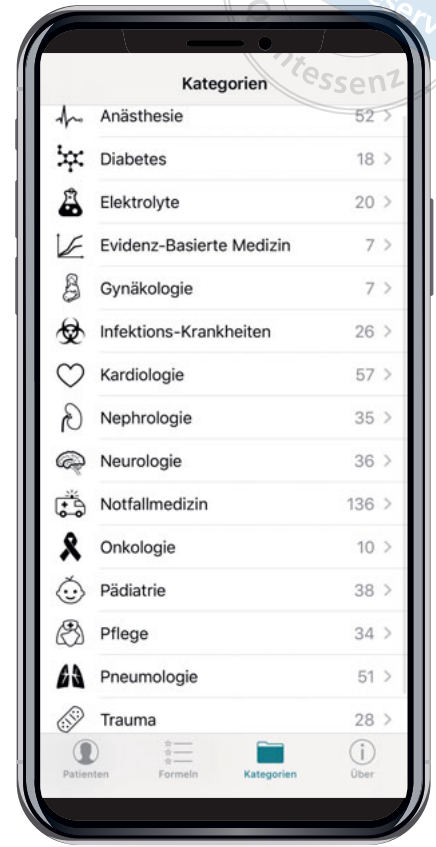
essenz

Kategorien

Anästhesie 52 >

Diabetes 18 >

Elektrolyte 20 >

Evidenz-Basierte Medizin 7 >

Gynäkologie 7 >

Infektions-Krankheiten 26 >

Kardiologie 57 >

Nephrologie 35 >

Neurologie 36 >

Notfallmedizin 136 >

Onkologie 10 >

Pädiatrie 38 >

Pflege 34 >

Pneumologie 51 >

Trauma 28 >

Patienten Formeln Kategorien Über